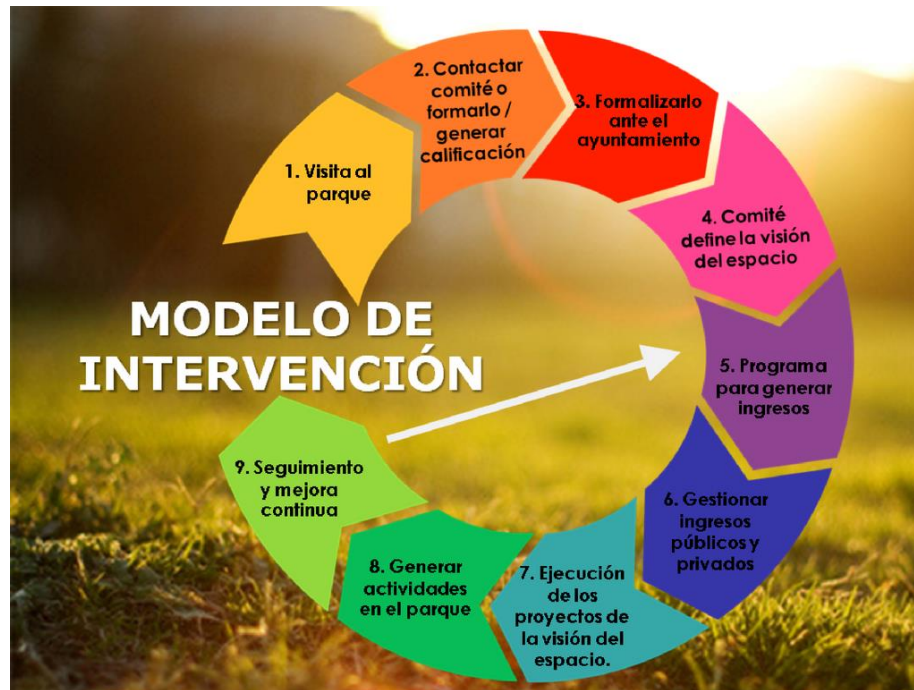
MODELO DE INTERVENCIÓN

1. Visita al parque

2. Contactar comité o formarlo / generar calificación

3. Formalizarlo ante el ayuntamiento

4. Comité define la visión del espacio

5. Programa para generar ingresos

6. Gestionar ingresos públicos y privados

7. Ejecución de los proyectos de la visión del espacio.

8. Generar actividades en el parque

9. Seguimiento y mejora continua